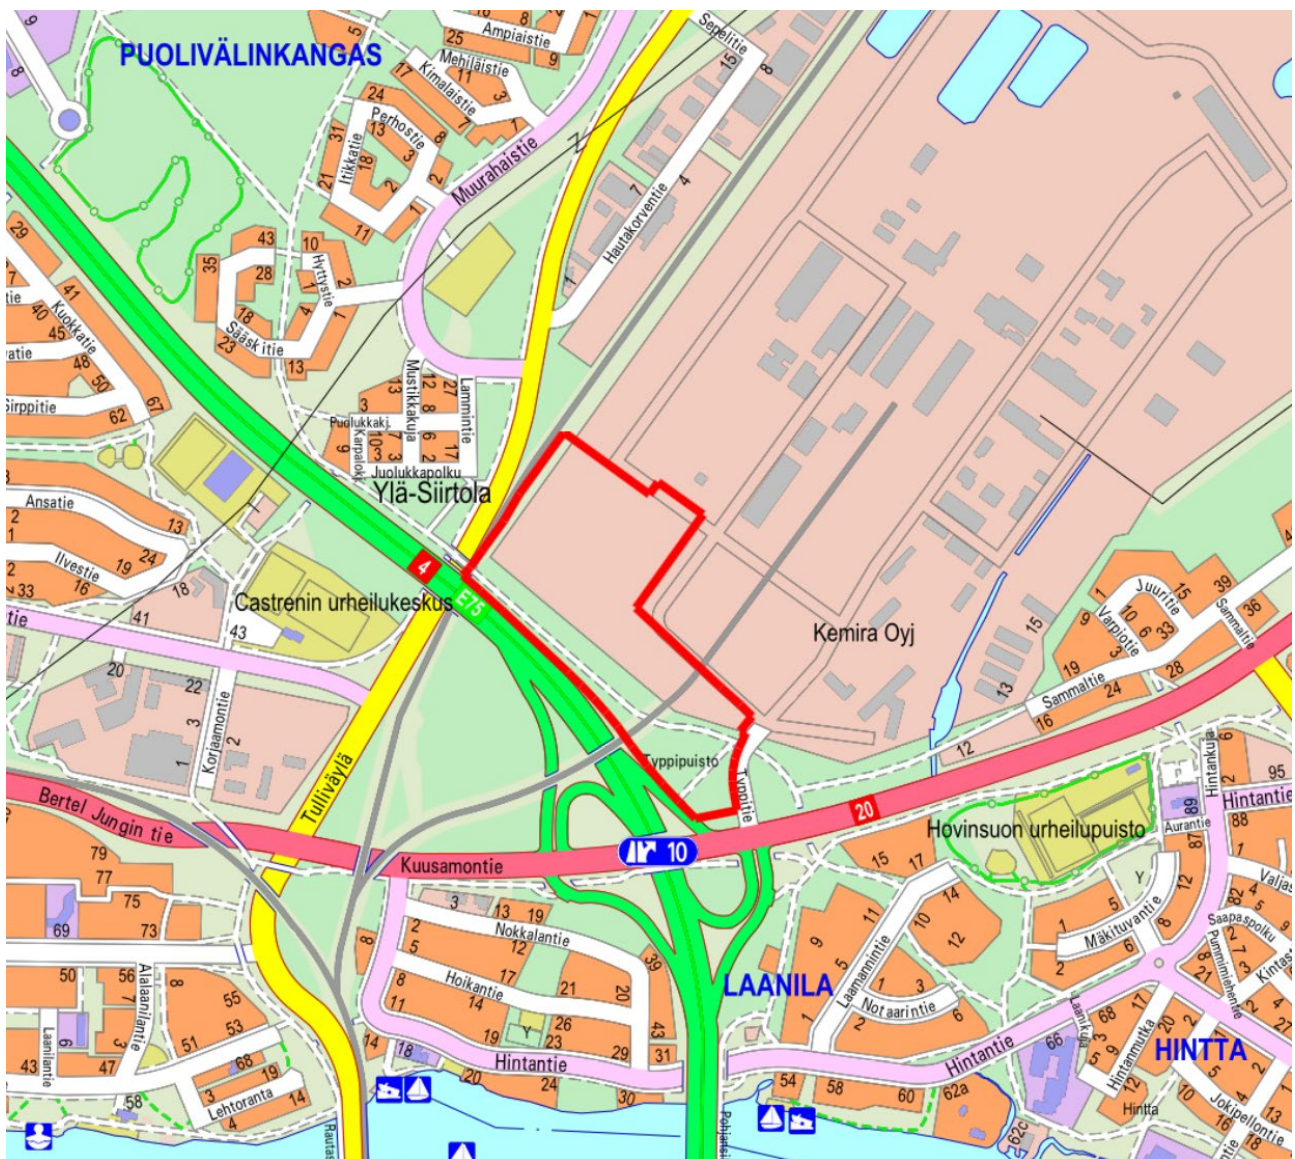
PUOLIVÄLINKANGAS

Ampiaistie
Mehiläistie
Kimalaistie
Perhostie
Itikkatie
Muurahaistie
Hyttystie
Sääskitie
Kuokkatie
Sirppitie
Ansatie
Ilvestie
Puolukkakj.
Karpalokj.
Mustikkakuja
Lammintie
Juolukkapolku
Ylä-Siirtola
Sepelitie
Hautakorventie
Kemira Oyj
Castrenin urheilukeskus
Korjaamontie
Tullliväylä
Bertel Jungin tie
Kuusamontie
Typpipuisto
Typpitie
Juuritie
Varpiotie
Sammaltie
Hovinsuon urheilupuisto
Hintankuja
Hintantie
Aurantie
Mäkituvantie
Saapaspolku
Pummimiehentie
Kintas
Valjas
Nokkalantie
Hoikantie
Hintantie
LAANILA
Laamanintie
Notaarintie
Laamikuja
Hintanmutka
HINTTA
Hintta
Jokipellontie
Alalaanlantie
Laanilantie
Lehtoranta
Rautas
Pohjois

E75
4
20
10